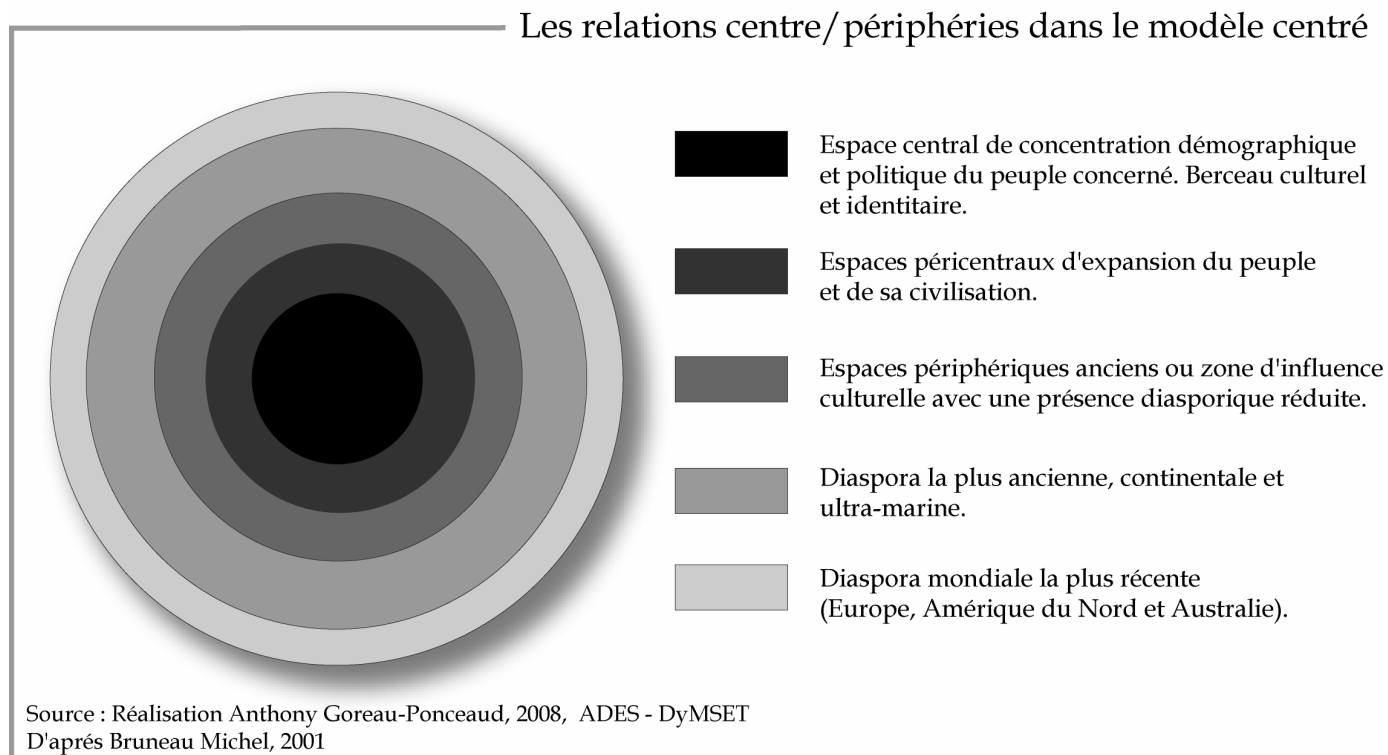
Les relations centre/périphéries dans le modèle centré

Espace central de concentration démographique et politique du peuple concerné. Berceau culturel et identitaire.

Espaces péricentraux d'expansion du peuple et de sa civilisation.

Espaces périphériques anciens ou zone d'influence culturelle avec une présence diasporique réduite.

Diaspora la plus ancienne, continentale et ultra-marine.

Diaspora mondiale la plus récente (Europe, Amérique du Nord et Australie).

Source : Réalisation Anthony Goreau-Ponceaud, 2008, ADES - DyMSET
D'aprés Bruneau Michel, 2001